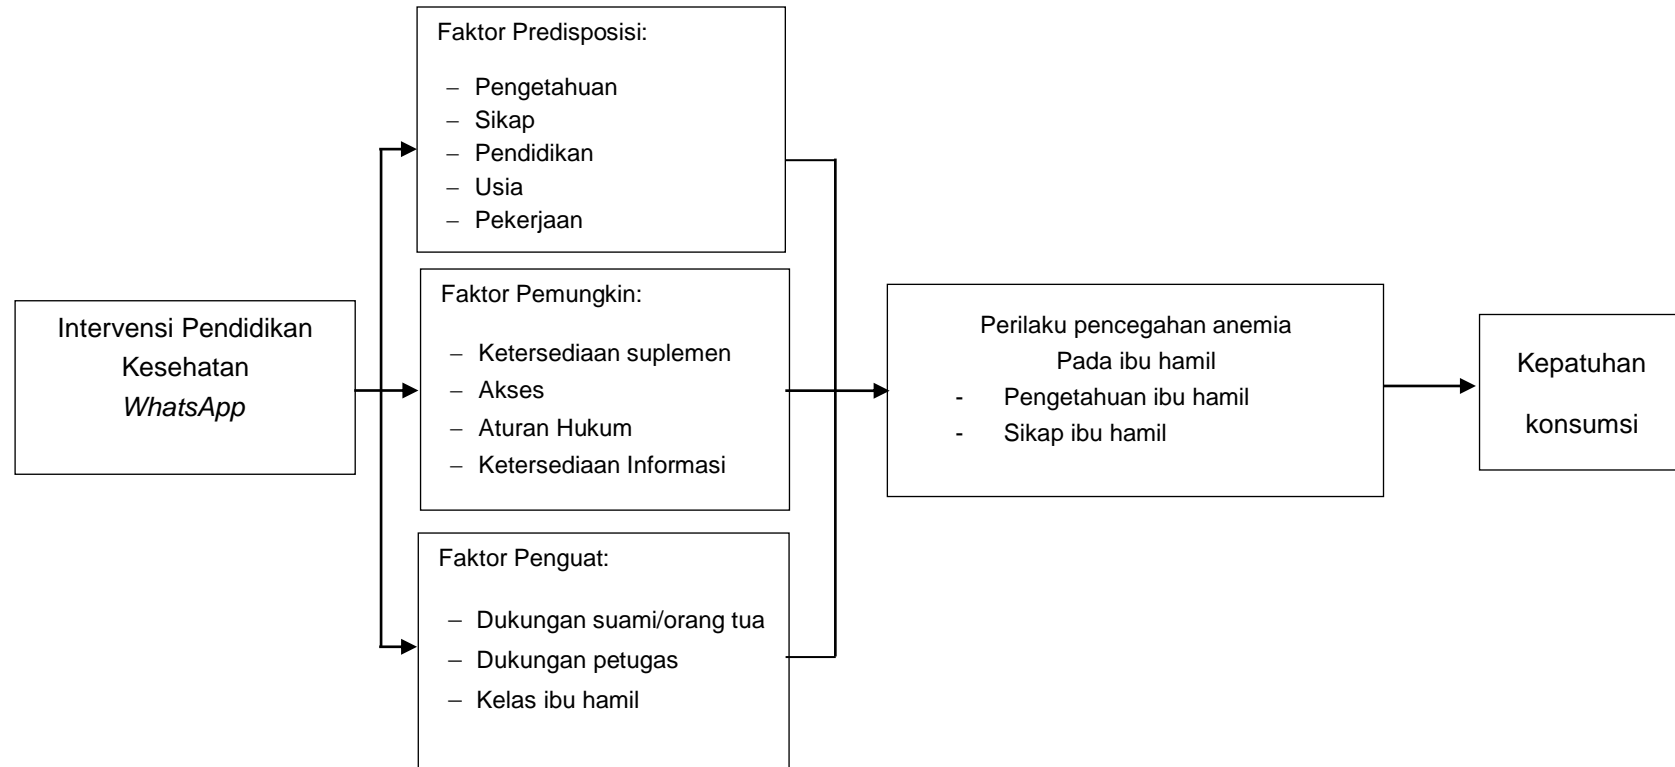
Intervensi Pendidikan Kesehatan *WhatsApp*

Faktor Predisposisi:

– Pengetahuan
– Sikap
– Pendidikan
– Usia
– Pekerjaan

Faktor Pemungkin:

– Ketersediaan suplemen
– Akses
– Aturan Hukum
– Ketersediaan Informasi

Faktor Penguat:

– Dukungan suami/orang tua
– Dukungan petugas
– Kelas ibu hamil

Perilaku pencegahan anemia Pada ibu hamil
- Pengetahuan ibu hamil
- Sikap ibu hamil

Kepatuhan konsumsi